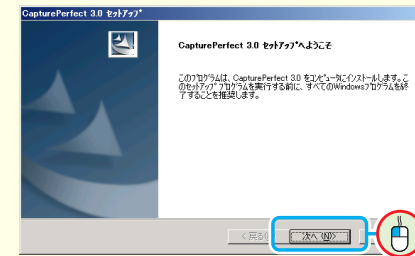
CapturePerfect 3.0 セットアップ

CapturePerfect 3.0 セットアップへようこそ

このプログラムは、CapturePerfect 3.0 をコンピュータにインストールします。このセットアップ プログラムを実行する前に、すべてのWindowsプログラムを終了することを推奨します。

< 戻る(B)

次へ(N)>